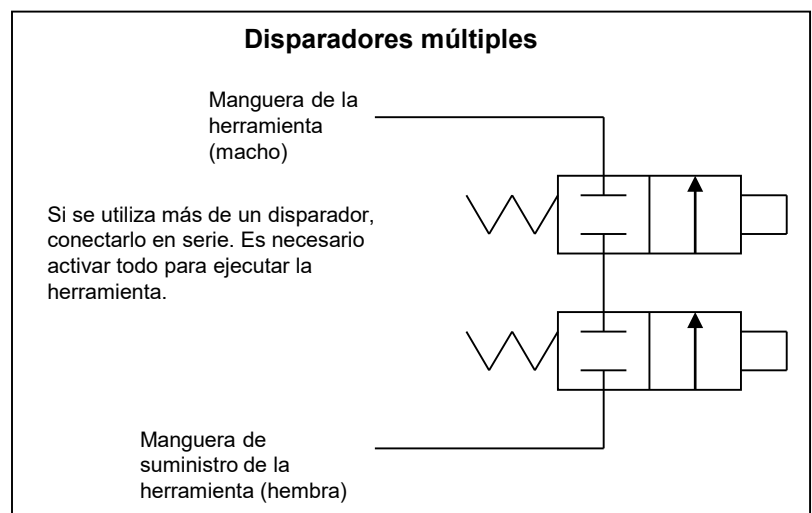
Disparadores múltiples

Manguera de la herramienta (macho)

Si se utiliza más de un disparador, conectarlo en serie. Es necesario activar todo para ejecutar la herramienta.

Manguera de suministro de la herramienta (hembra)